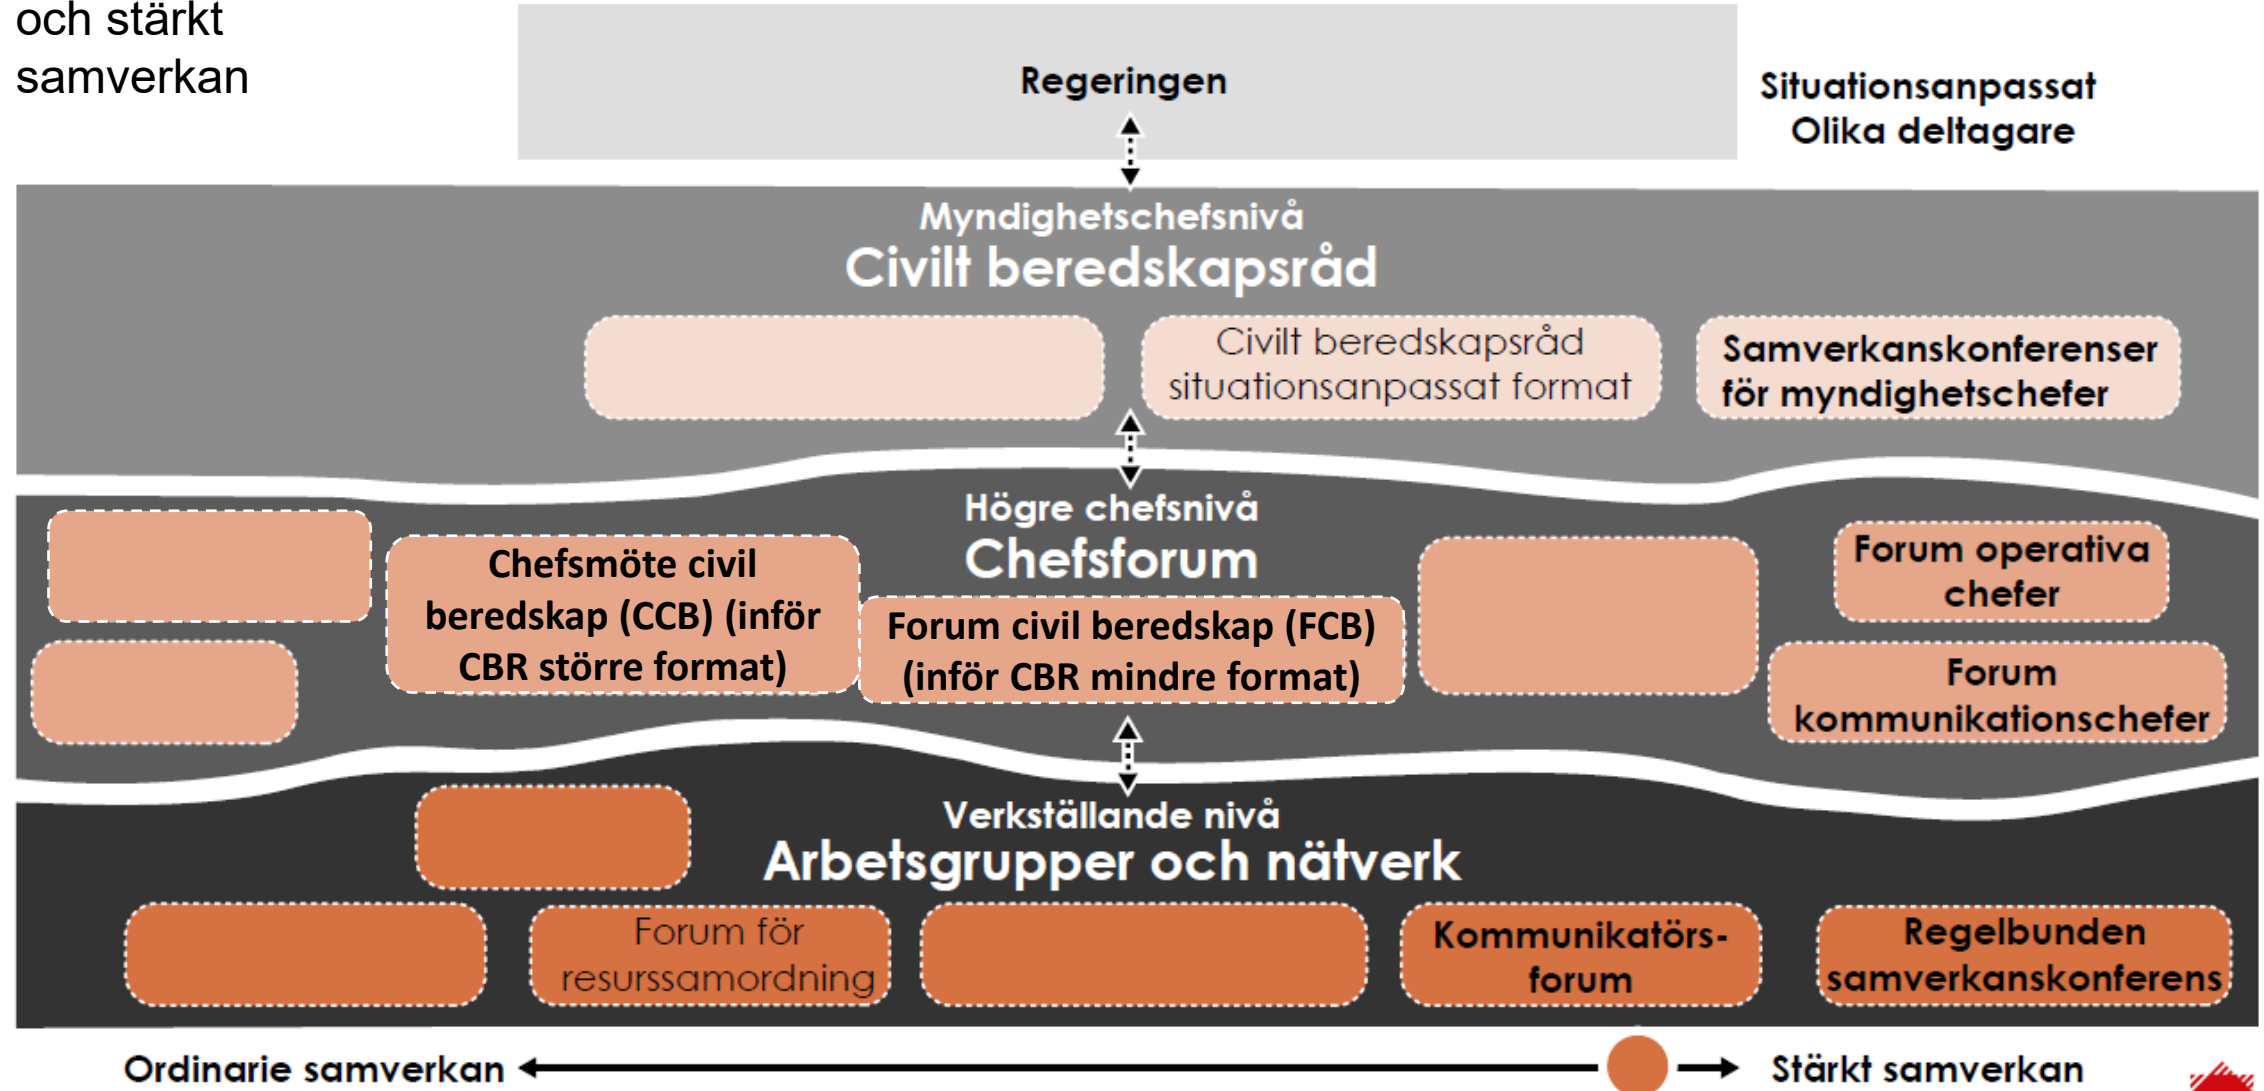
och stärkt samverkan

Regeringen

Situationsanpassat
Olika deltagare

Myndighetschefsnivå
Civilt beredskapsråd

Civilt beredskapsråd situationsanpassat format

Samverkanskonferenser för myndighetschefer

Högre chefsnivå
Chefsforum

Chefsmöte civil beredskap (CCB) (inför CBR större format)

Forum civil beredskap (FCB) (inför CBR mindre format)

Forum operativa chefer

Forum kommunikationschefer

Verkställande nivå
Arbetsgrupper och nätverk

Forum för resurssamordning

Kommunikatörs-forum

Regelbunden samverkanskonferens

Ordinarie samverkan

Stärkt samverkan